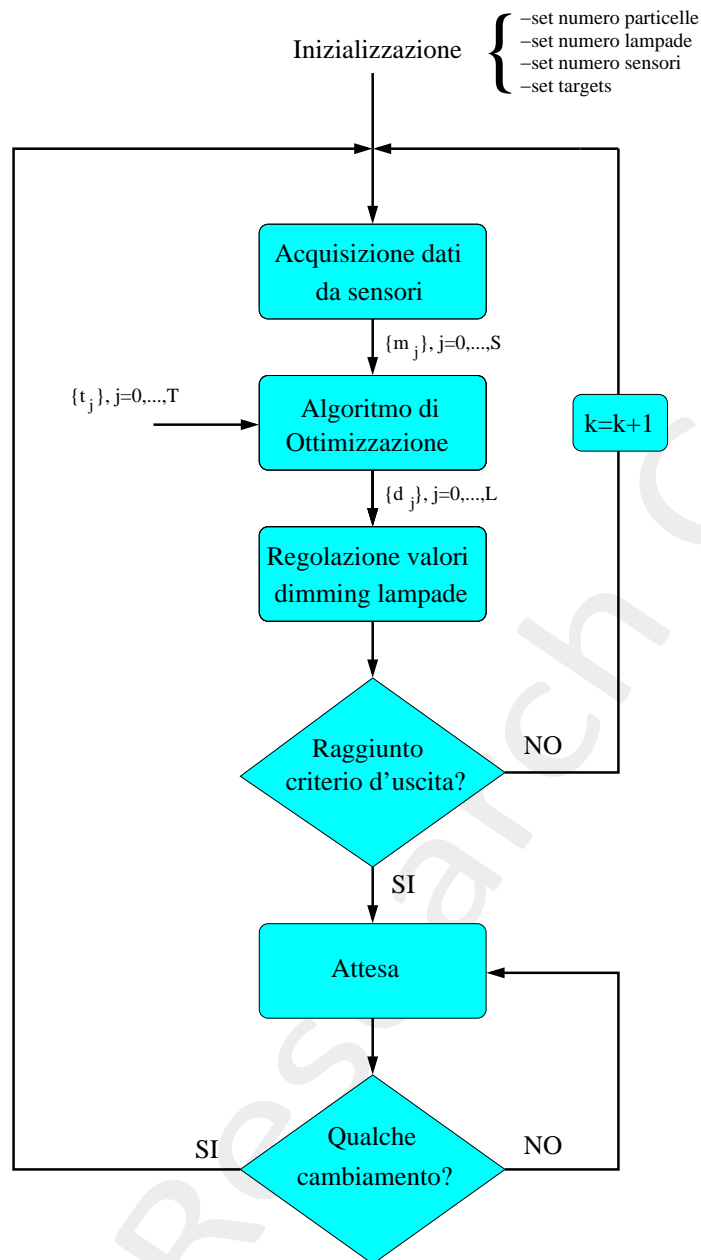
Inizializzazione
–set numero particelle
–set numero lampade
–set numero sensori
–set targets

Acquisizione dati da sensori

$\{m_j\}$, j=0,...,S

$\{t_j\}$, j=0,...,T

Algoritmo di Ottimizzazione

k=k+1

$\{d_j\}$, j=0,...,L

Regolazione valori dimming lampade

Raggiunto criterio d'uscita?

NO

SI

Attesa

SI

Qualche cambiamento?

NO